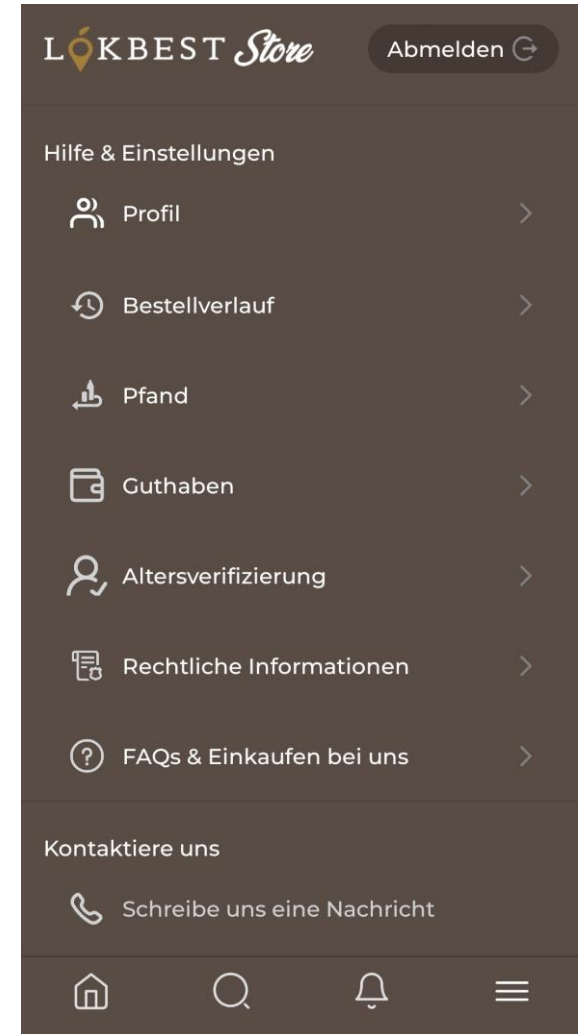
LOKBEST Store

Abmelden

Hilfe & Einstellungen

Profil

Bestellverlauf

Pfand

Guthaben

Altersverifizierung

Rechtliche Informationen

FAQs & Einkaufen bei uns

Kontaktiere uns

Schreibe uns eine Nachricht